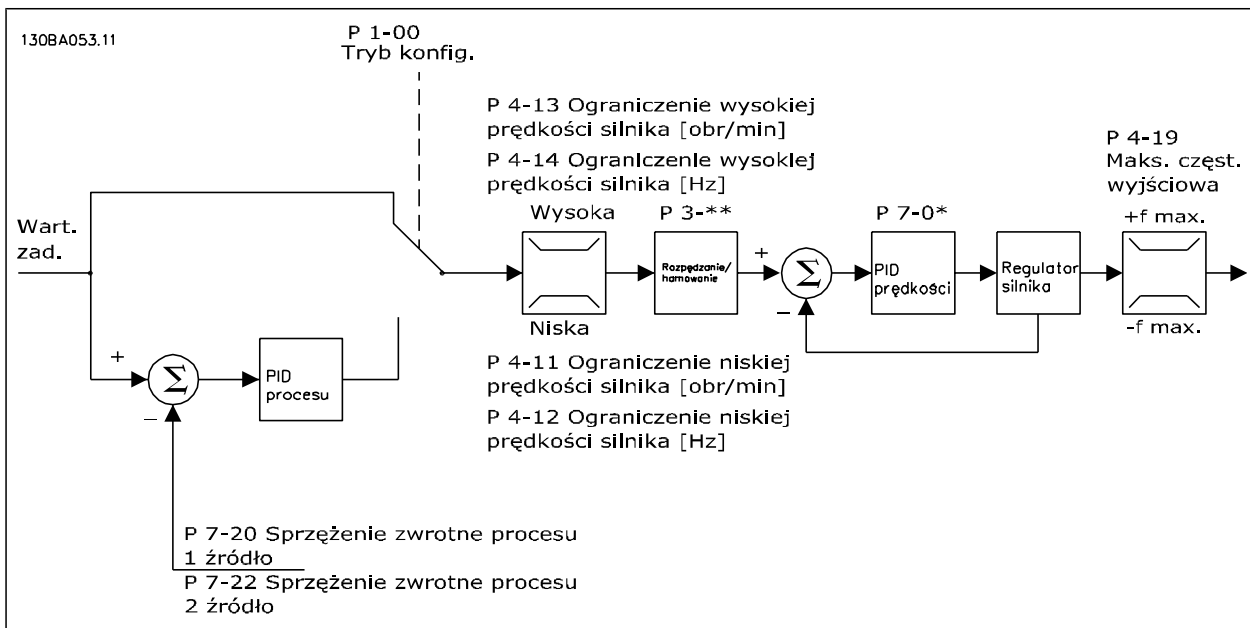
130BA053.11

P 1-00
Tryb konfig.

P 4-13 Ograniczenie wysokiej prędkości silnika [obr/min]

P 4-14 Ograniczenie wysokiej prędkości silnika [Hz]

P 4-19
Maks. częst. wyjściowa

Wart. zad.

Wysoka

P 3-**

Rozpędzanie/ hamowanie

+

$\Sigma$

−

P 7-0*

PID prędkości

Regulator silnika

+f max.

-f max.

Niska

P 4-11 Ograniczenie niskiej prędkości silnika [obr/min]

P 4-12 Ograniczenie niskiej prędkości silnika [Hz]

+

$\Sigma$

−

PID procesu

P 7-20 Sprzężenie zwrotne procesu 1 źródło

P 7-22 Sprzężenie zwrotne procesu 2 źródło